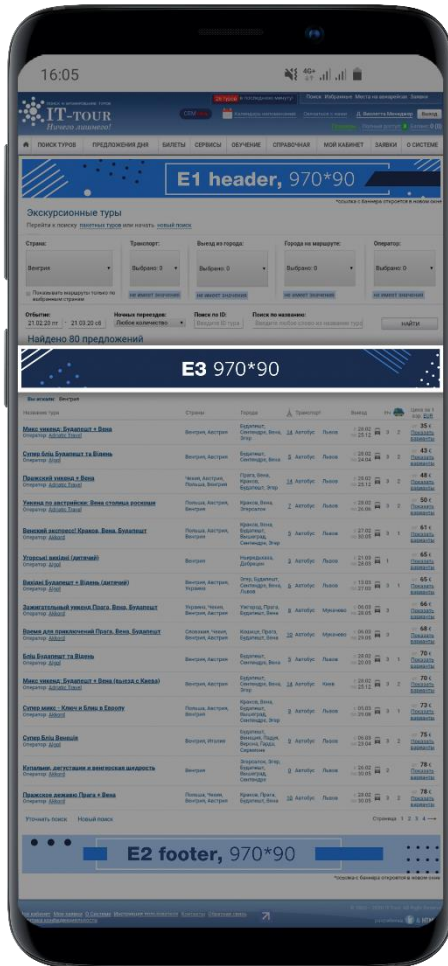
16:05

IT-TOUR
Ничего лишнего!

ПОИСК ТУРОВ | ПРЕДЛОЖЕНИЯ ДНЯ | БИЛЕТЫ | СЕРВИСЫ | ОБУЧЕНИЕ | СПРАВОЧНАЯ | МОЙ КАБИНЕТ | ЗАЯВКИ | О СИСТЕМЕ

E1 header, 970*90

Экскурсионные туры

Страна: Венгрия
Транспорт: Выбрано: 0
Выезд из города: Выбрано: 0
Города на маршруте: Выбрано: 0
Оператор: Выбрано: 0

Отбытие: 21.02.20 — 21.03.20
Ночные переезды: Любое количество
Поиск по ID:
Поиск по названию:
Найти

Найдено 80 предложений

E3 970*90

| Название тура | Страны | Города | Транспорт | Выезд | Ночь | Цена |
|---|---|---|---|---|---|---|
| Мини уикенд: Будапешт + Вена | Венгрия, Австрия | Будапешт, Сентендре, Вена, Эгер | Автобус | Львов | 3 | 35 € |
| Супер Бліц Будапешт та Відень | Венгрия, Австрия | Будапешт, Сентендре, Вена | Автобус | Львов | 3 | 43 € |
| Пражский уикенд + Вена | Чехия, Австрия, Польша, Венгрия | Прага, Вена, Краков, Будапешт, Эгер | Автобус | Львов | 3 | 49 € |
| Уикенд по-австрийски: Вена столица роскоши | Польша, Австрия, Венгрия | Краков, Вена, Эгер | Автобус | Львов | 3 | 50 € |
| Венский экспресс! Краков, Вена, Будапешт | Польша, Австрия, Венгрия | Краков, Вена, Будапешт, Вишеград, Сентендре, Эгер | Автобус | Львов | 3 | 61 € |
| Угорські вакації (литпичний) | Венгрия | Ньиредьхаза, Дебрецен | Автобус | Львов | 3 | 65 € |
| Вакації Будапешт + Відень (литпичний) | Венгрия, Австрия, Украина | Эгер, Будапешт, Сентендре, Вена, Львов | Автобус | Львов | 3 | 65 € |
| Зажигательный уикенд Прага, Вена, Будапешт | Украина, Чехия, Австрия, Венгрия | Ужгород, Прага, Вена, Будапешт | Автобус | Мукачево | 3 | 66 € |
| Время для приключений Прага, Вена, Будапешт | Словакия, Чехия, Венгрия, Австрия | Кошице, Прага, Вена, Будапешт | Автобус | Мукачево | 3 | 68 € |
| Бліц Будапешт та Відень | Венгрия, Австрия | Будапешт, Сентендре, Вена | Автобус | Львов | 3 | 70 € |
| Мини уикенд: Будапешт + Вена (выезд с Киева) | Венгрия, Австрия | Будапешт, Сентендре, Вена, Эгер | Автобус | Киев | 3 | 70 € |
| Супер микс – Ключ и Блиц в Европу | Польша, Австрия, Венгрия | Краков, Вена, Будапешт, Сентендре, Эгер | Автобус | Львов | 3 | 73 € |
| Супер Бліц Венеція | Венгрия, Италия | Будапешт, Венеция, Падуя, Верона, Гардаленд, Сирмионе | Автобус | Львов | 3 | 75 € |
| Купальня, дегустация и венгерская щедрость | Венгрия | Эгер, Будапешт, Вишеград, Сентендре | Автобус | Львов | 3 | 78 € |
| Пражское ожерелье Прага + Вена | Польша, Чехия, Австрия, Венгрия | Краков, Прага, Будапешт, Вена, Эгер | Автобус | Львов | 3 | 78 € |

Уточнить поиск   Новый поиск
Страница 1 2 3 4 →

E2 footer, 970*90